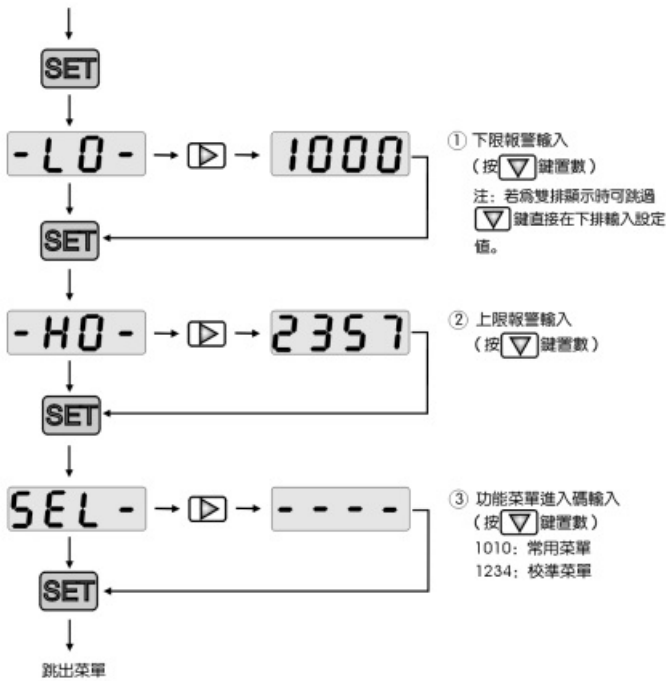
SET

-LO-

1000

① 下限報警輸入
（按▽鍵置數）
注：若爲雙排顯示時可跳過▽鍵直接在下排輸入設定値。

SET

-HO-

2357

② 上限報警輸入
（按▽鍵置數）

SET

SEL-

----

③ 功能菜單進入碼輸入
（按▽鍵置數）
1010：常用菜單
1234：校準菜單

SET

跳出菜單